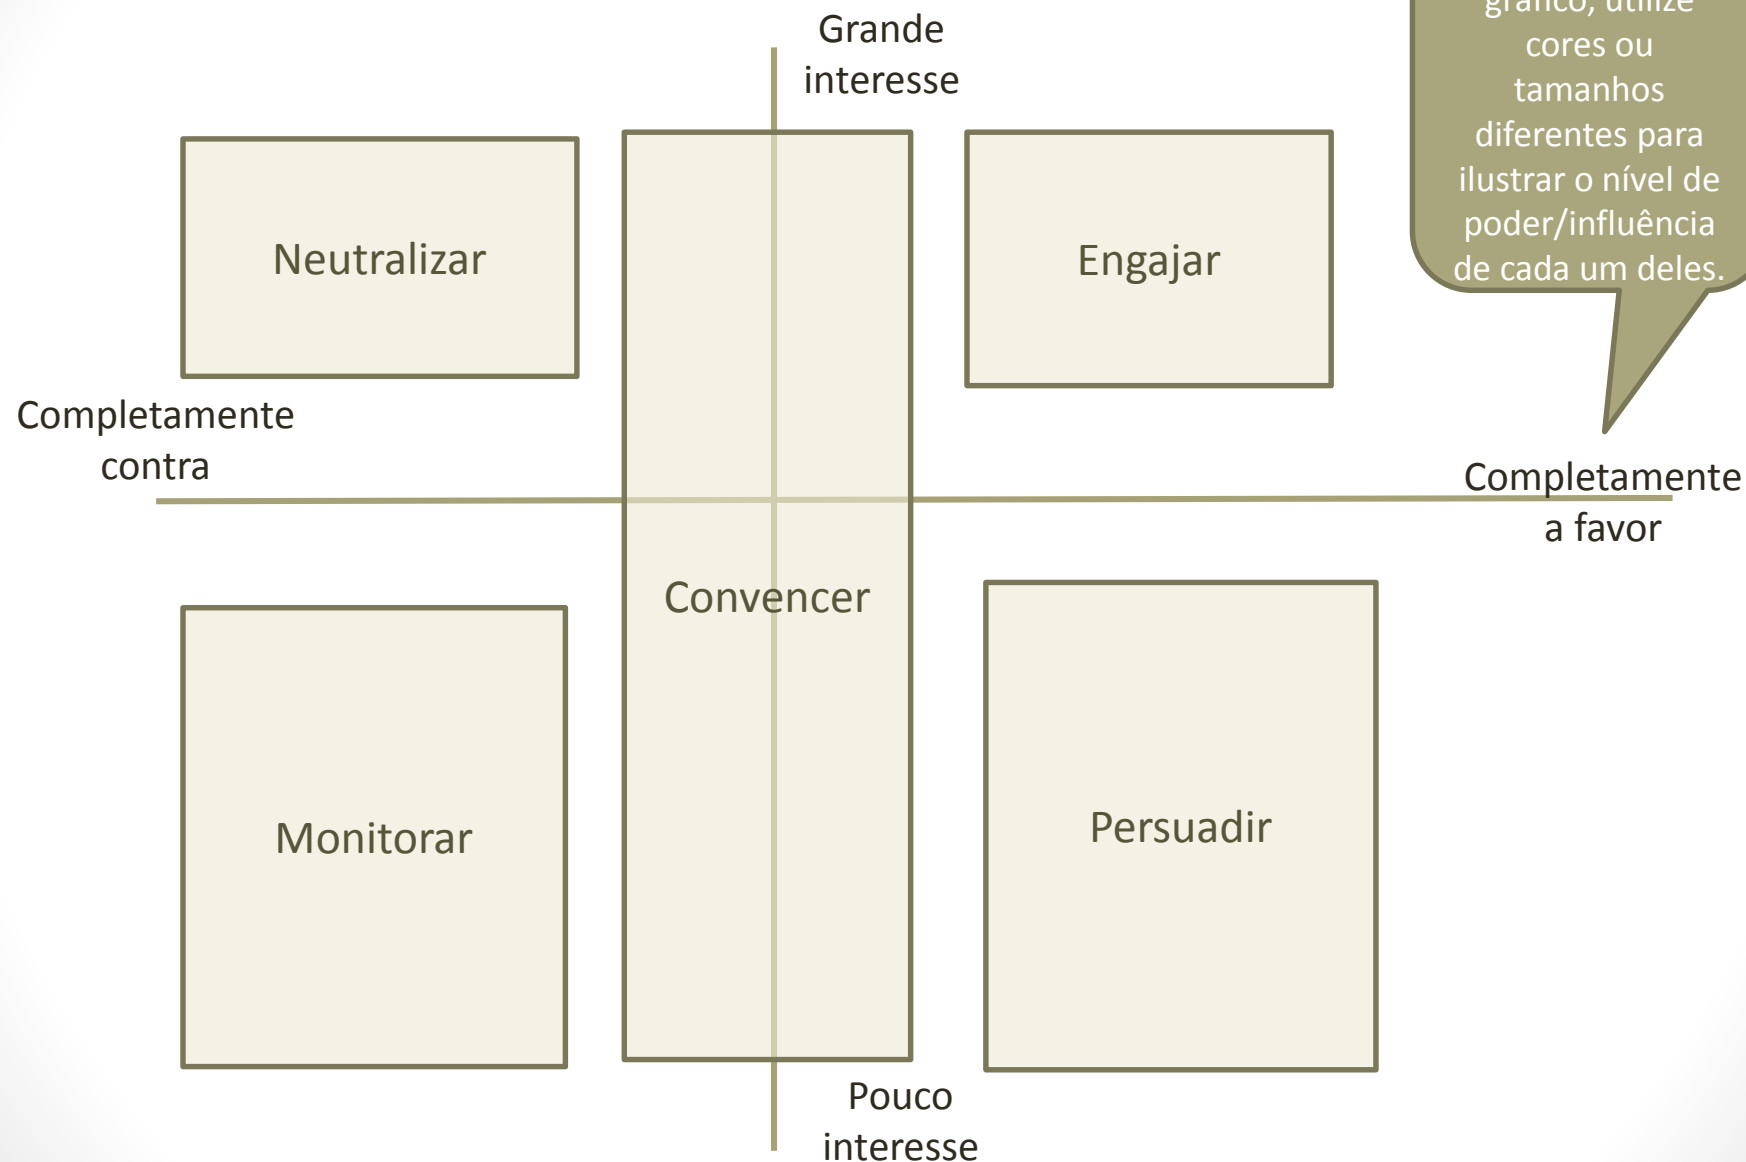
Grande interesse

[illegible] gráfico, utilize cores ou tamanhos diferentes para ilustrar o nível de poder/influência de cada um deles.

Neutralizar

Engajar

Completamente contra

Completamente a favor

Convencer

Monitorar

Persuadir

Pouco interesse